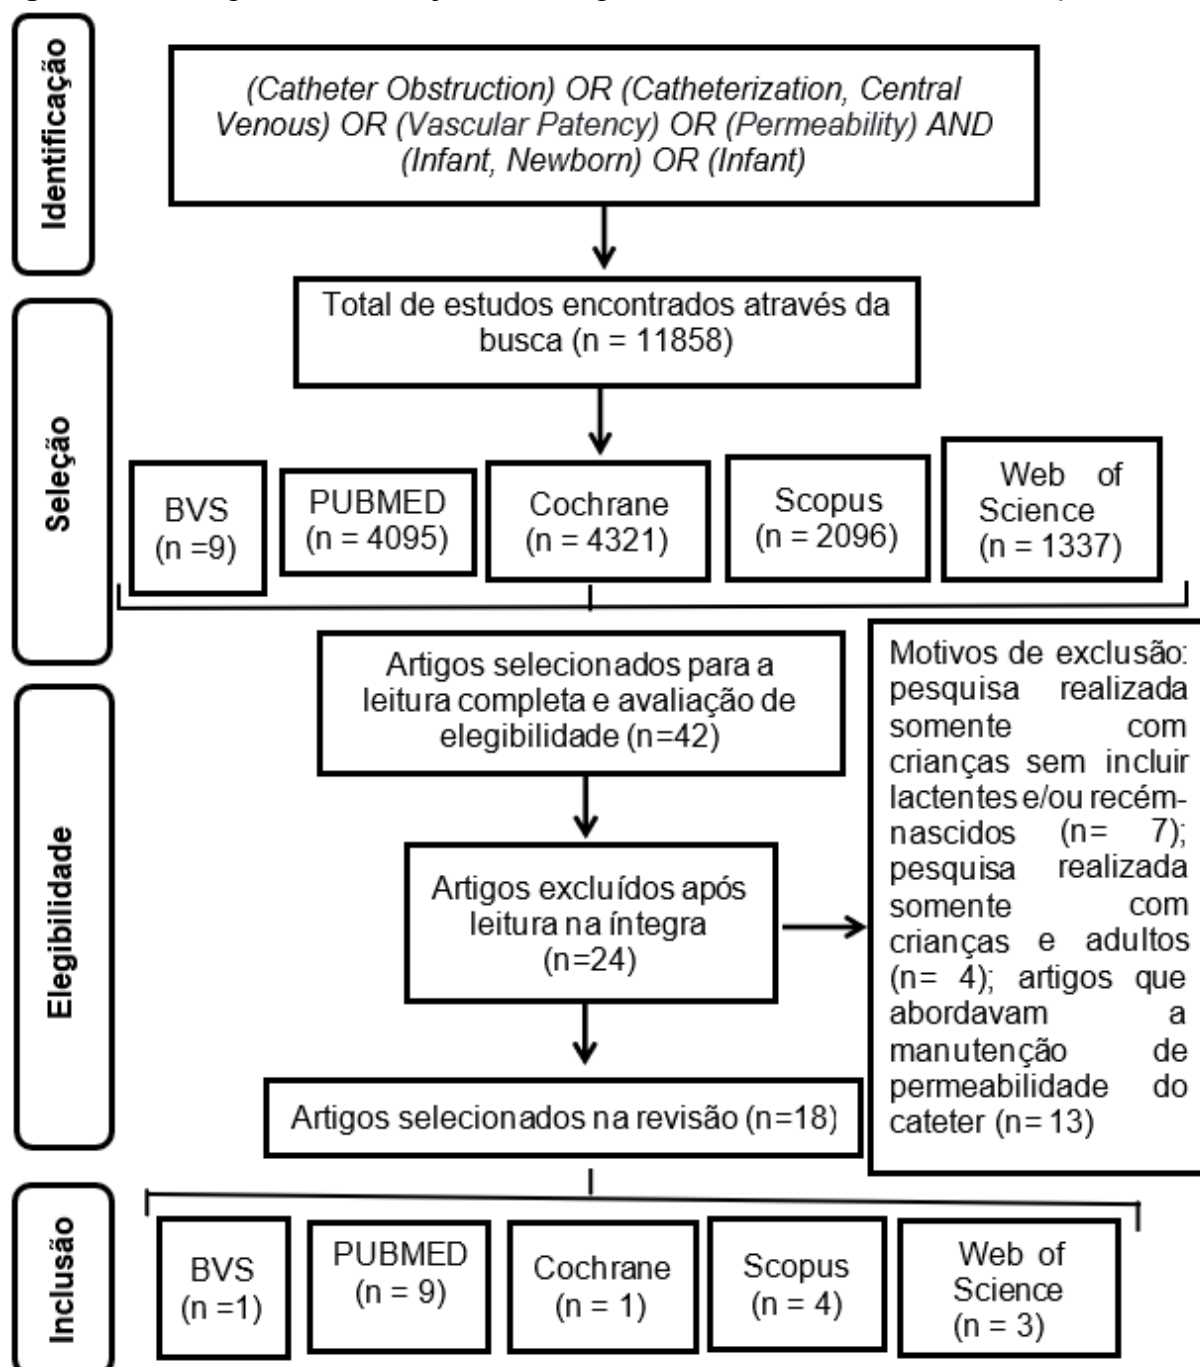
Identificação

(Catheter Obstruction) OR (Catheterization, Central Venous) OR (Vascular Patency) OR (Permeability) AND (Infant, Newborn) OR (Infant)

Seleção

Total de estudos encontrados através da busca (n = 11858)

BVS (n =9)

PUBMED (n = 4095)

Cochrane (n = 4321)

Scopus (n = 2096)

Web of Science (n = 1337)

Elegibilidade

Artigos selecionados para a leitura completa e avaliação de elegibilidade (n=42)

Artigos excluídos após leitura na íntegra (n=24)

Motivos de exclusão: pesquisa realizada somente com crianças sem incluir lactentes e/ou recém-nascidos (n= 7); pesquisa realizada somente com crianças e adultos (n= 4); artigos que abordavam a manutenção de permeabilidade do cateter (n= 13)

Artigos selecionados na revisão (n=18)

Inclusão

BVS (n =1)

PUBMED (n = 9)

Cochrane (n = 1)

Scopus (n = 4)

Web of Science (n = 3)